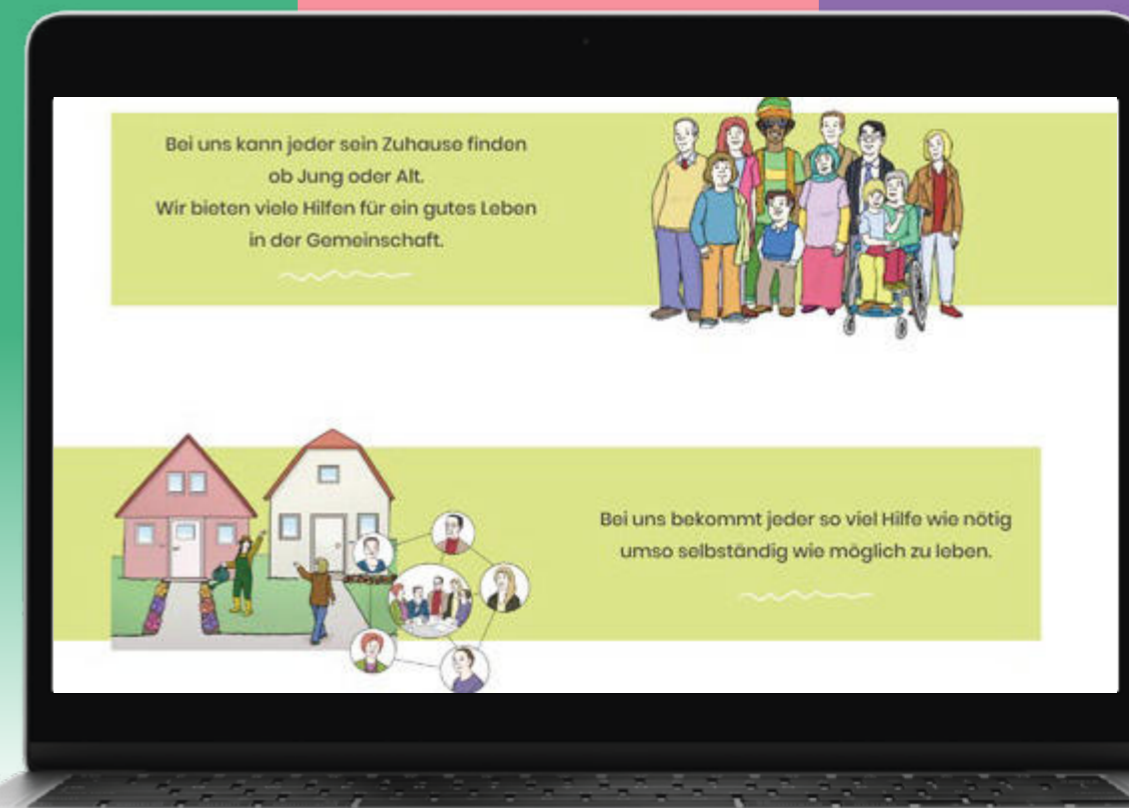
Bei uns kann jeder sein Zuhause finden
ob Jung oder Alt.
Wir bieten viele Hilfen für ein gutes Leben
in der Gemeinschaft.

Bei uns bekommt jeder so viel Hilfe wie nötig
umso selbständig wie möglich zu leben.